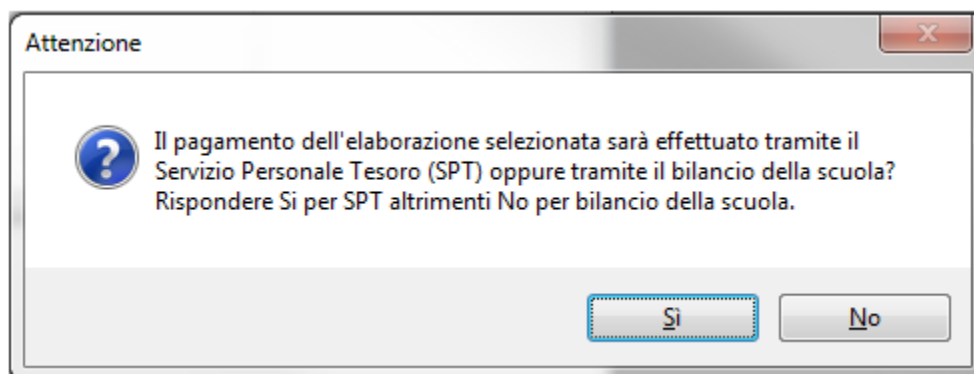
Attenzione

Il pagamento dell'elaborazione selezionata sarà effettuato tramite il Servizio Personale Tesoro (SPT) oppure tramite il bilancio della scuola? Rispondere Si per SPT altrimenti No per bilancio della scuola.

Sì

No